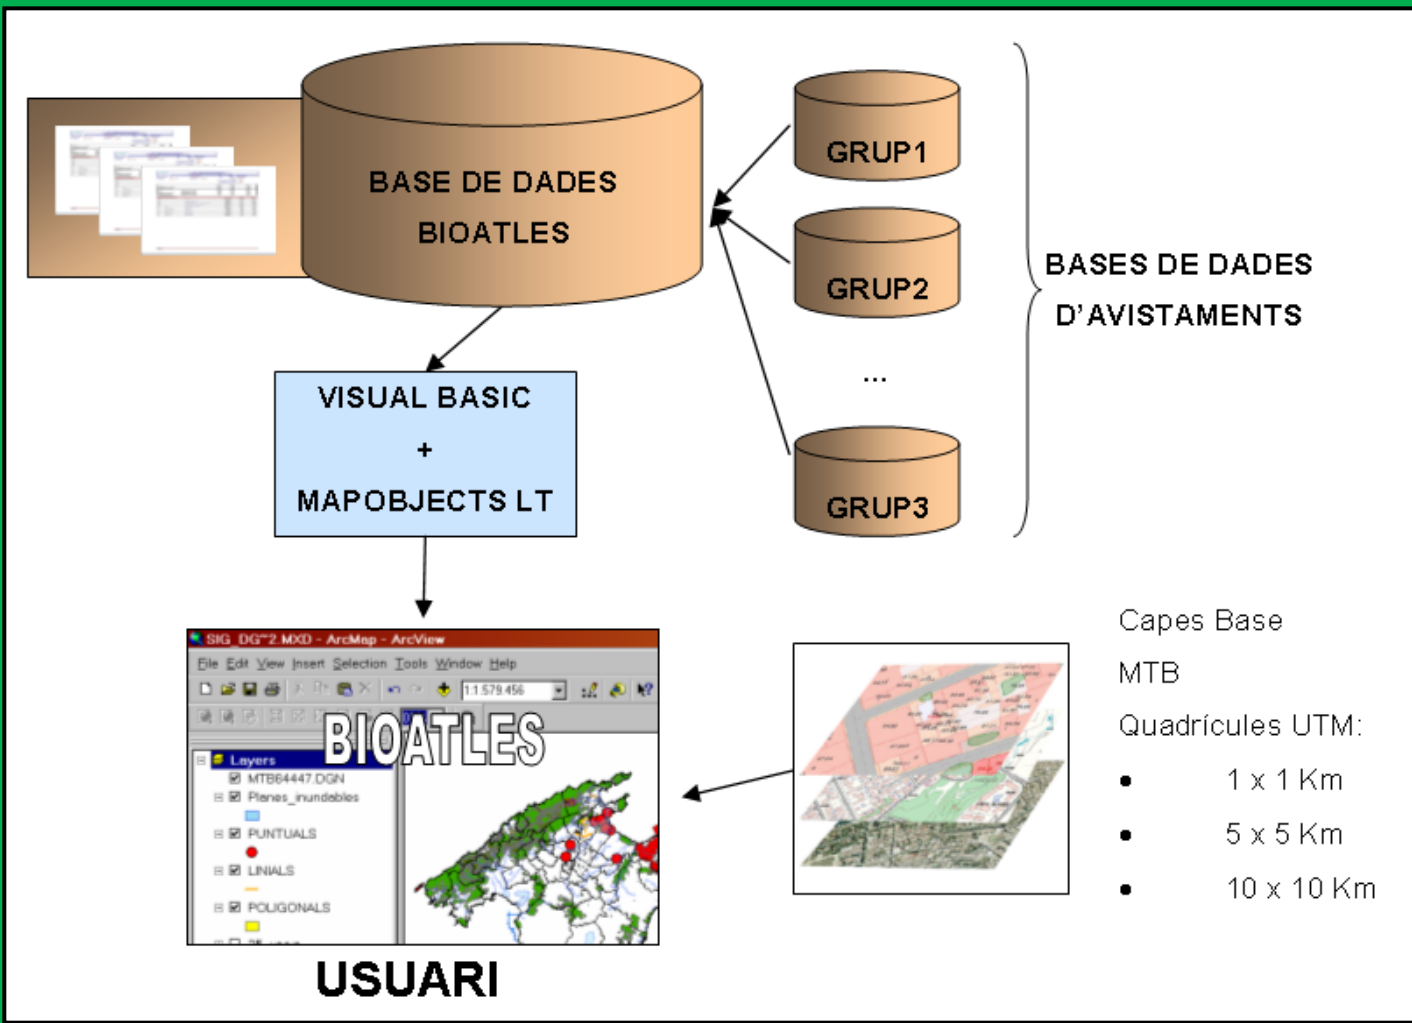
BASE DE DADES
BIOATLES

GRUP1

GRUP2

...

GRUP3

BASES DE DADES
D'AVISTAMENTS

VISUAL BASIC
+
MAPOBJECTS LT

SIG_DG~2.MXD - ArcMap - ArcView
File Edit View Insert Selection Tools Window Help
1:1.579.456
BIOATLES
Layers
MTB64447.DGN
Planes_inundables
PUNTUALS
LINIALS
POLIGONALS

USUARI

Capes Base
MTB
Quadrícules UTM:
• 1 x 1 Km
• 5 x 5 Km
• 10 x 10 Km